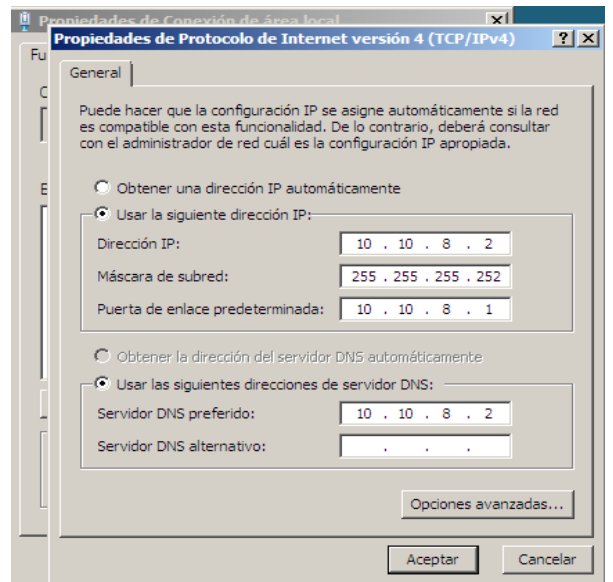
Propiedades de Conexión de área local
Fu
C
E

Propiedades de Protocolo de Internet versión 4 (TCP/IPv4) ? X

General

Puede hacer que la configuración IP se asigne automáticamente si la red es compatible con esta funcionalidad. De lo contrario, deberá consultar con el administrador de red cuál es la configuración IP apropiada.

Obtener una dirección IP automáticamente
Usar la siguiente dirección IP:
Dirección IP: 10 . 10 . 8 . 2
Máscara de subred: 255 . 255 . 255 . 252
Puerta de enlace predeterminada: 10 . 10 . 8 . 1

Obtener la dirección del servidor DNS automáticamente
Usar las siguientes direcciones de servidor DNS:
Servidor DNS preferido: 10 . 10 . 8 . 2
Servidor DNS alternativo: . . .

Opciones avanzadas...

Aceptar Cancelar